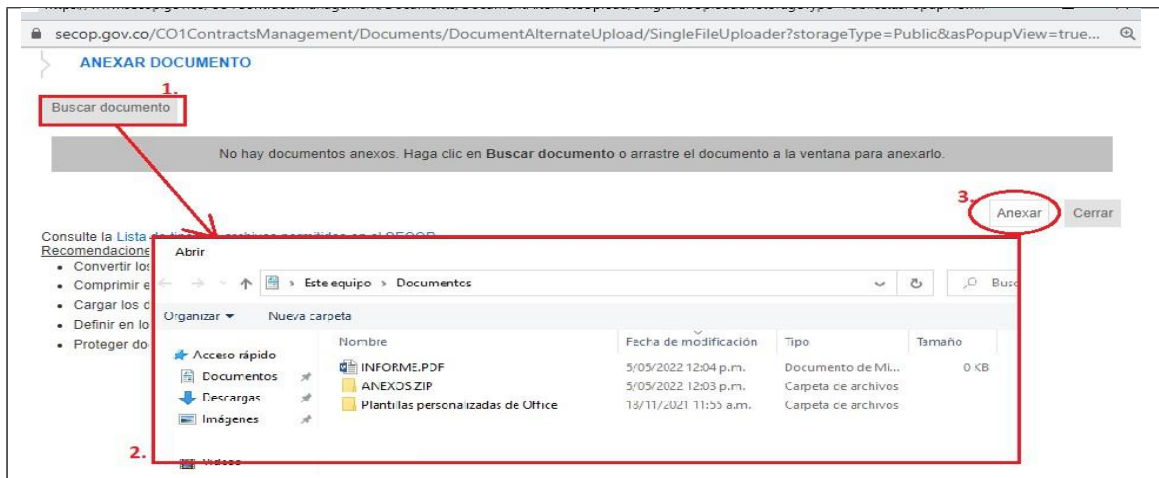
secop.gov.co/CO1ContractsManagement/Documents/DocumentAlternateUpload/SingleFileUploader?storageType=Public&asPopupView=true...

ANEXAR DOCUMENTO

1.

Buscar documento

No hay documentos anexos. Haga clic en **Buscar documento** o arrastre el documento a la ventana para anexarlo.

3.

Anexar

Cerrar

Consulte la Lista de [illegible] en el SECOP
Recomendacione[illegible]

- Convertir los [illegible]
- Comprimir e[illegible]
- Cargar los d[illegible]
- Definir en lo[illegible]
- Proteger do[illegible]

Abrir

Este equipo › Documentos

Busc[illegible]

Organizar ▾ Nueva carpeta

Acceso rápido
Documentos
Descargas
Imágenes
Videos

| Nombre | Fecha de modificación | Tipo | Tamaño |
|---|---|---|---|
| INFORME.PDF | 5/05/2022 12:04 p.m. | Documento de Mi... | 0 KB |
| ANEXOS.ZIP | 5/05/2022 12:03 p.m. | Carpeta de archivos | |
| Plantillas personalizadas de Office | 13/11/2021 11:55 a.m. | Carpeta de archivos | |

2.